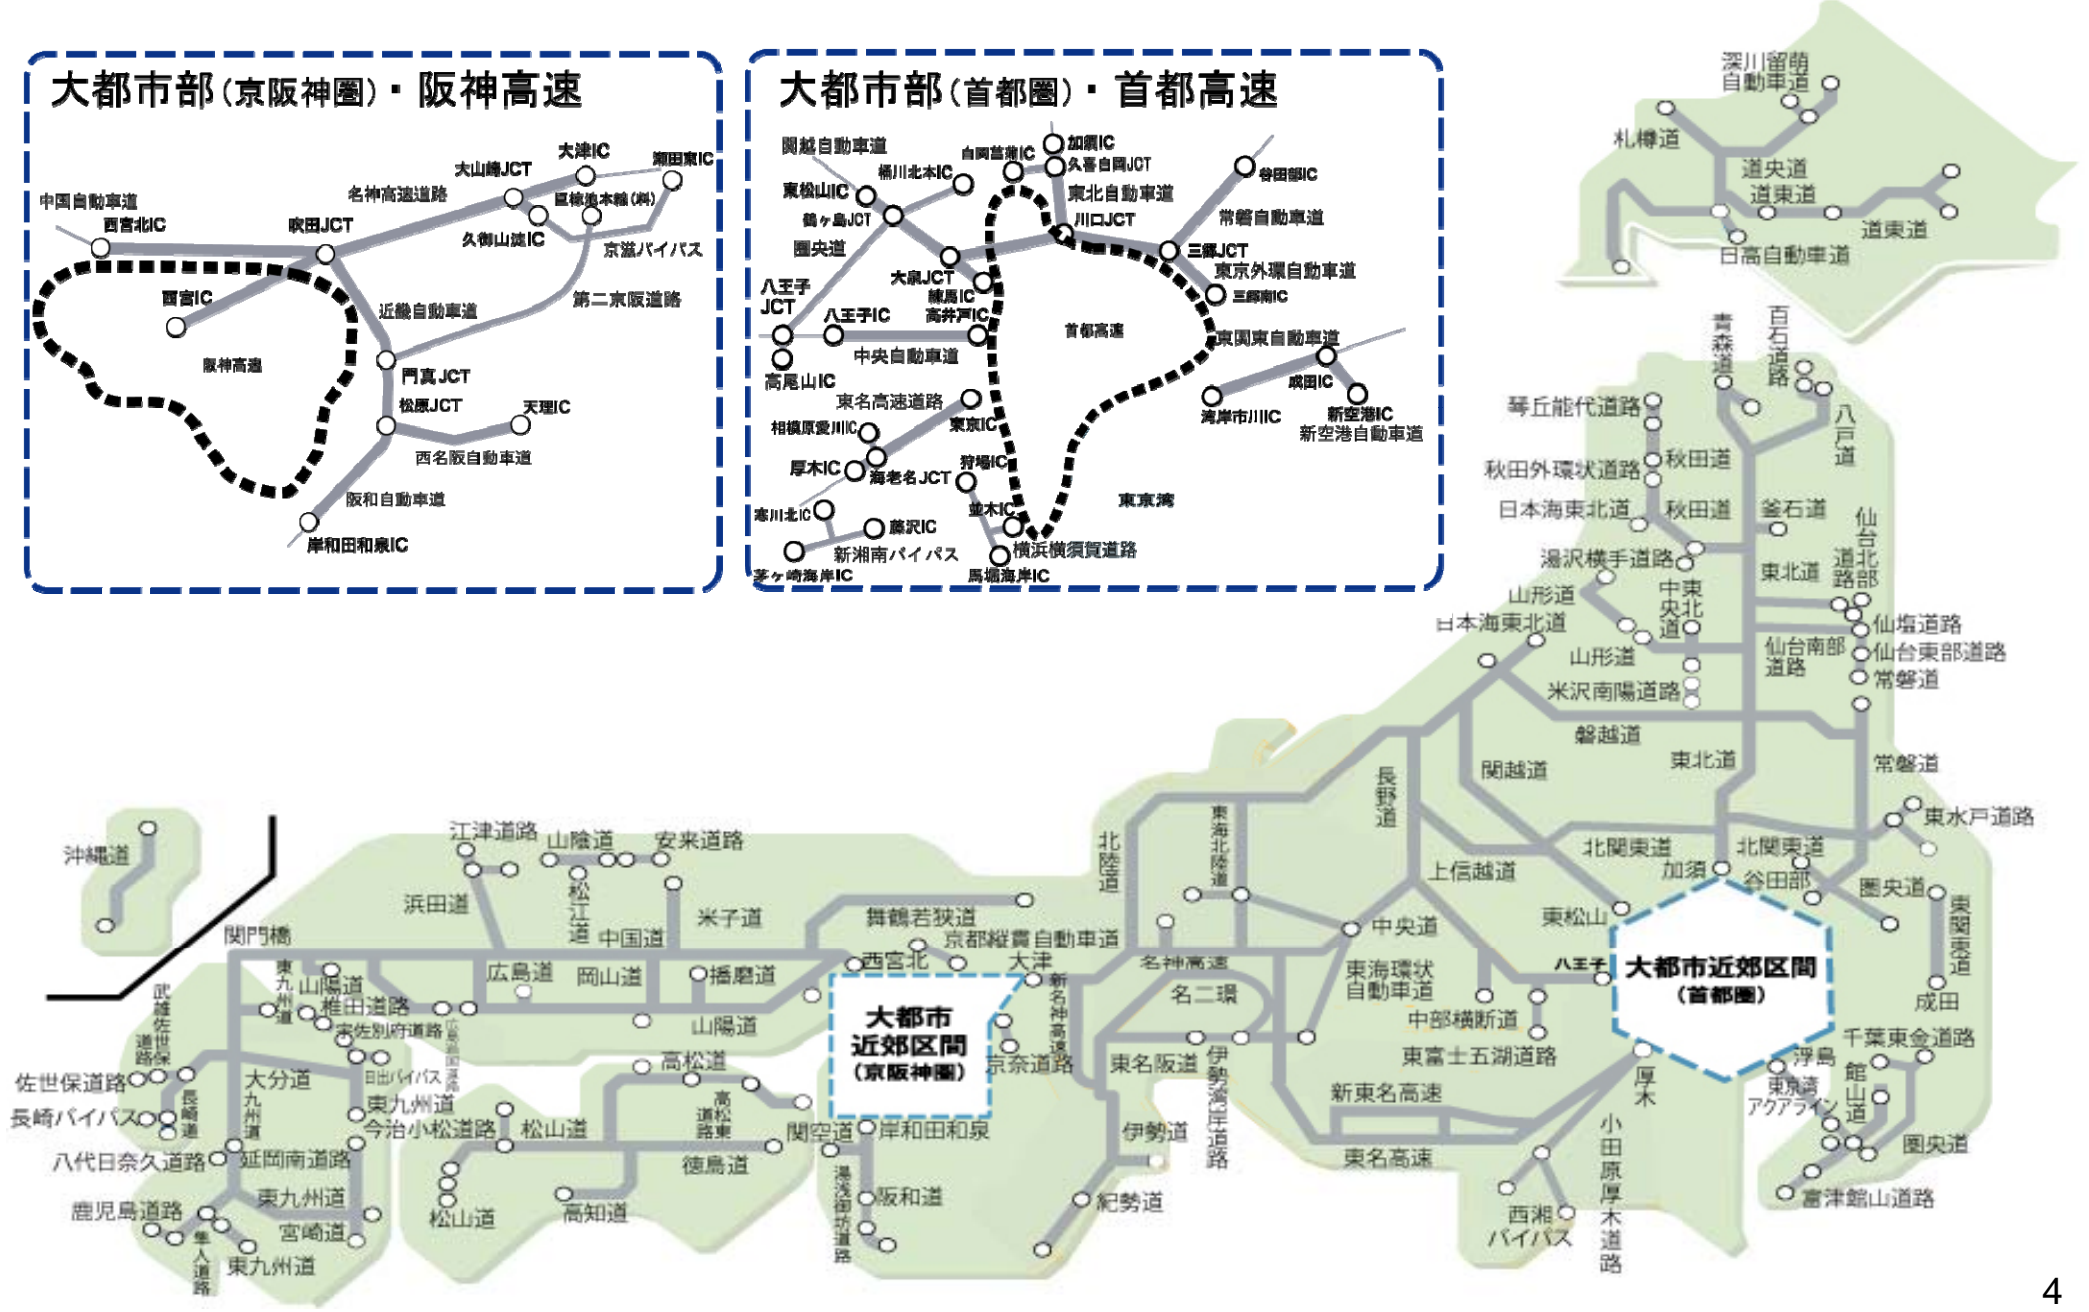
大都市部(京阪神圏)・阪神高速

大津IC
瀬田東IC
大山崎JCT
名神高速道路
巨椋池本線(料)
中国自動車道
西宮北IC
吹田JCT
久御山淀IC
京滋バイパス
西宮IC
近畿自動車道
第二京阪道路
阪神高速
門真JCT
松原JCT
天理IC
西名阪自動車道
阪和自動車道
岸和田和泉IC

大都市部(首都圏)・首都高速

関越自動車道
加須IC
白岡菖蒲IC
久喜白岡JCT
桶川北本IC
東松山IC
東北自動車道
谷田部IC
鶴ヶ島JCT
川口JCT
常磐自動車道
圏央道
三郷JCT
大泉JCT
東京外環自動車道
八王子JCT
練馬IC
三郷南IC
八王子IC
高井戸IC
首都高速
東関東自動車道
中央自動車道
成田IC
高尾山IC
湾岸市川IC
新空港IC
東名高速道路
新空港自動車道
相模原愛川IC
東京IC
厚木IC
海老名JCT
狩場IC
東京湾
寒川北IC
並木IC
藤沢IC
新湘南バイパス
横浜横須賀道路
茅ヶ崎海岸IC
馬堀海岸IC

深川留萌自動車道
札樽道
道央道
道東道
道東道
日高自動車道
青森道
百石道路
八戸道
琴丘能代道路
秋田道
秋田外環状道路
日本海東北道
秋田道
釜石道
仙台北部道路
湯沢横手道路
中央東北道
東北道
山形道
日本海東北道
仙塩道路
山形道
仙台南部道路
仙台東部道路
常磐道
米沢南陽道路
磐越道
関越道
東北道
常磐道
長野道
東水戸道路
東海北陸道
北陸道
北関東道
北関東道
加須
谷田部
上信越道
圏央道
東関東道
東松山
中央道
八王子
大都市近郊区間
(首都圏)
成田
東海環状自動車道
名神高速
名二環
中部横断道
千葉東金道路
東富士五湖道路
浮島
東京湾アクアライン
館山道
厚木
新東名高速
小田原厚木道路
圏央道
東名高速
富津館山道路
西湘バイパス
伊勢湾岸道路
東名阪道
伊勢道
紀勢道
沖縄道
関門橋
江津道路
山陰道
安来道路
浜田道
松江道
米子道
中国道
舞鶴若狭道
京都縦貫自動車道
西宮北
大津
新名神高速道路
広島道
岡山道
播磨道
山陽道
大都市近郊区間
(京阪神圏)
京奈道路
東九州道
山陽道
椎田道路
宇佐別府道路
広島呉道路
高松道
武雄佐世保道路
佐世保道路
長崎道
大分道
日出バイパス
東九州道
長崎バイパス
九州道
今治小松道路
松山道
高速道路
関空道
岸和田和泉
八代日奈久道路
延岡南道路
徳島道
湯浅御坊道路
阪和道
東九州道
鹿児島道路
宮崎道
松山道
高知道
隼人道路
東九州道
4